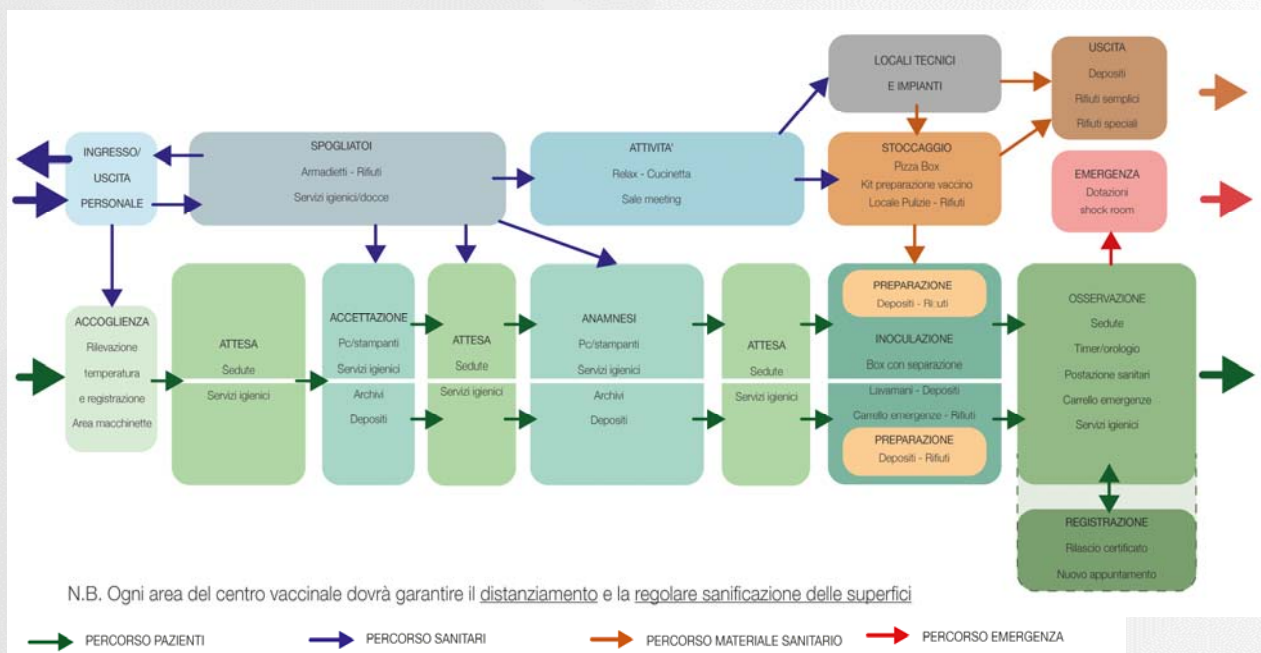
LOCALI TECNICI
E IMPIANTI

USCITA
Depositi
Rifiuti semplici
Rifiuti speciali

INGRESSO/
USCITA
PERSONALE

SPOGLIATOI
Armadietti - Rifiuti
Servizi igienici/docce

ATTIVITA'
Relax - Cucinetta
Sale meeting

STOCCAGGIO
Pizza Box
Kit preparazione vaccino
Locale Pulizie - Rifiuti

EMERGENZA
Dotazioni
shock room

ACCOGLIENZA
Rilevazione
temperatura
e registrazione
Area macchinette

ATTESA
Sedute
Servizi igienici

ACCETTAZIONE
Pc/stampanti
Servizi igienici
Archivi
Depositi

ATTESA
Sedute
Servizi igienici

ANAMNESI
Pc/stampanti
Servizi igienici
Archivi
Depositi

ATTESA
Sedute
Servizi igienici

PREPARAZIONE
Depositi - Ri uti

INOCULAZIONE
Box con separazione
Lavamani - Depositi
Carrello emergenze - Rifiuti

PREPARAZIONE
Depositi - Rifiuti

OSSERVAZIONE
Sedute
Timer/orologio
Postazione sanitari
Carrello emergenze
Servizi igienici

REGISTRAZIONE
Rilascio certificato
Nuovo appuntamento

N.B. Ogni area del centro vaccinale dovrà garantire il distanziamento e la regolare sanificazione delle superfici

PERCORSO PAZIENTI
PERCORSO SANITARI
PERCORSO MATERIALE SANITARIO
PERCORSO EMERGENZA